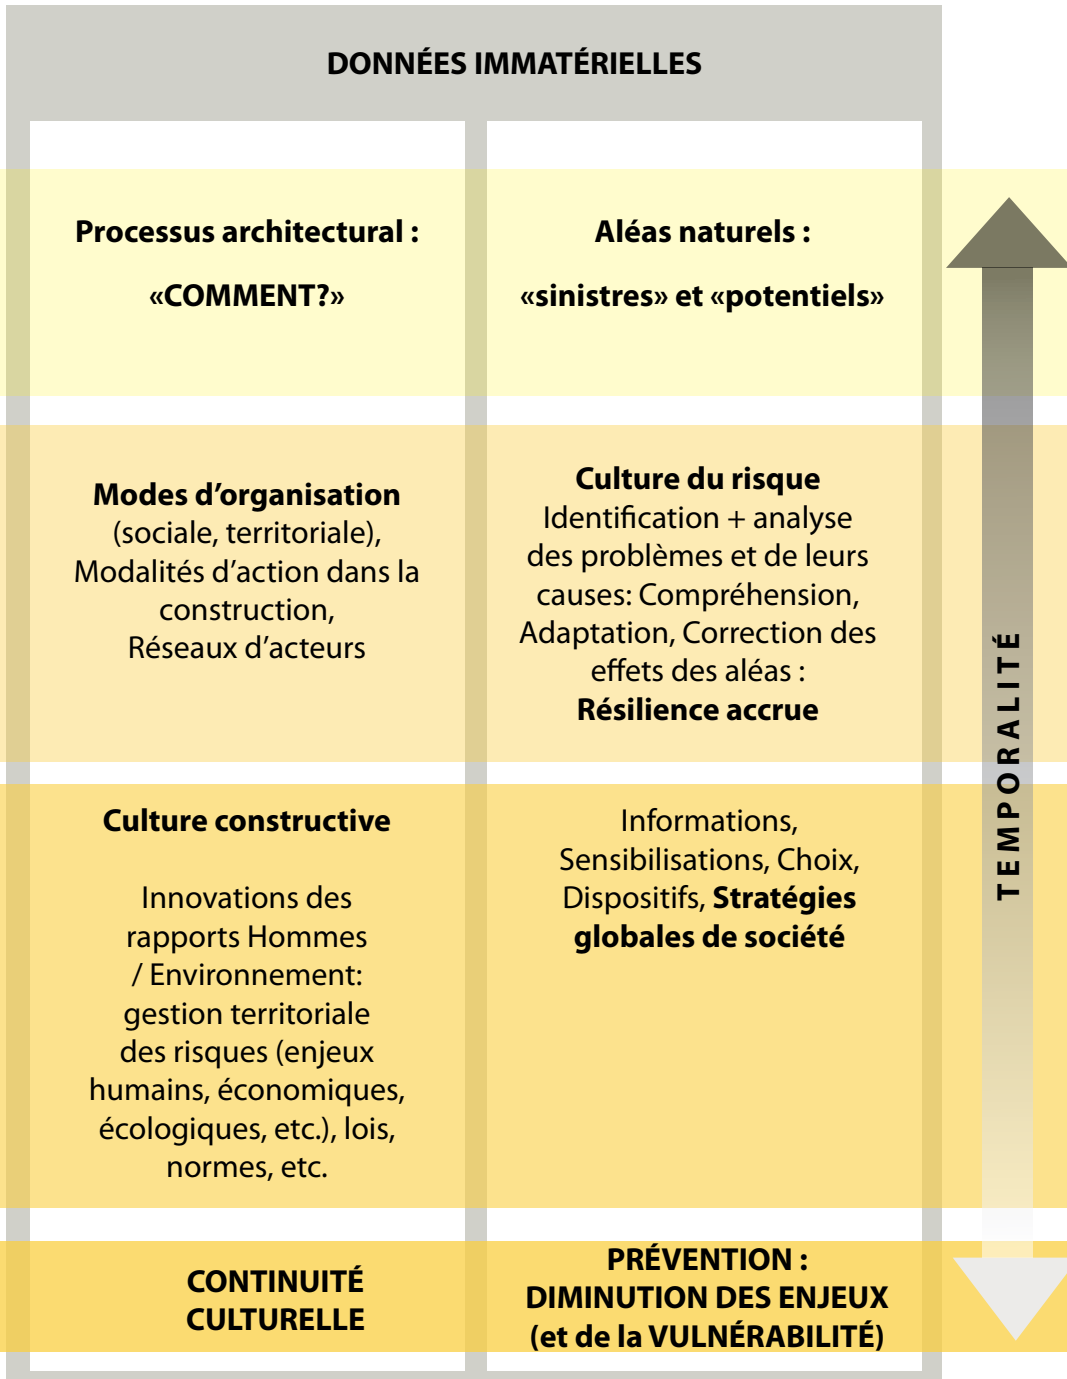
DONNÉES IMMATÉRIELLES

Processus architectural :

«COMMENT?»

Aléas naturels :

«sinistres» et «potentiels»

Modes d’organisation (sociale, territoriale), Modalités d’action dans la construction, Réseaux d’acteurs

Culture du risque
Identification + analyse des problèmes et de leurs causes: Compréhension, Adaptation, Correction des effets des aléas : Résilience accrue

Culture constructive

Innovations des rapports Hommes / Environnement: gestion territoriale des risques (enjeux humains, économiques, écologiques, etc.), lois, normes, etc.

Informations, Sensibilisations, Choix, Dispositifs, Stratégies globales de société

CONTINUITÉ CULTURELLE

PRÉVENTION : DIMINUTION DES ENJEUX (et de la VULNÉRABILITÉ)

TEMPORALITÉ